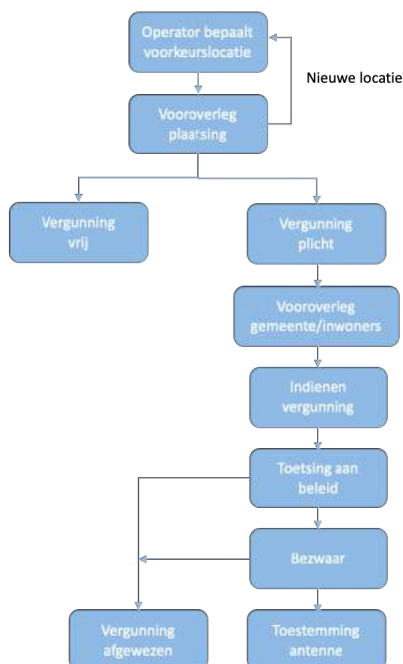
Operator bepaalt voorkeurslocatie

Nieuwe locatie

Vooroverleg plaatsing

Vergunning vrij

Vergunning plicht

Vooroverleg gemeente/inwoners

Indienen vergunning

Toetsing aan beleid

Bezwaar

Vergunning afgewezen

Toestemming antenne